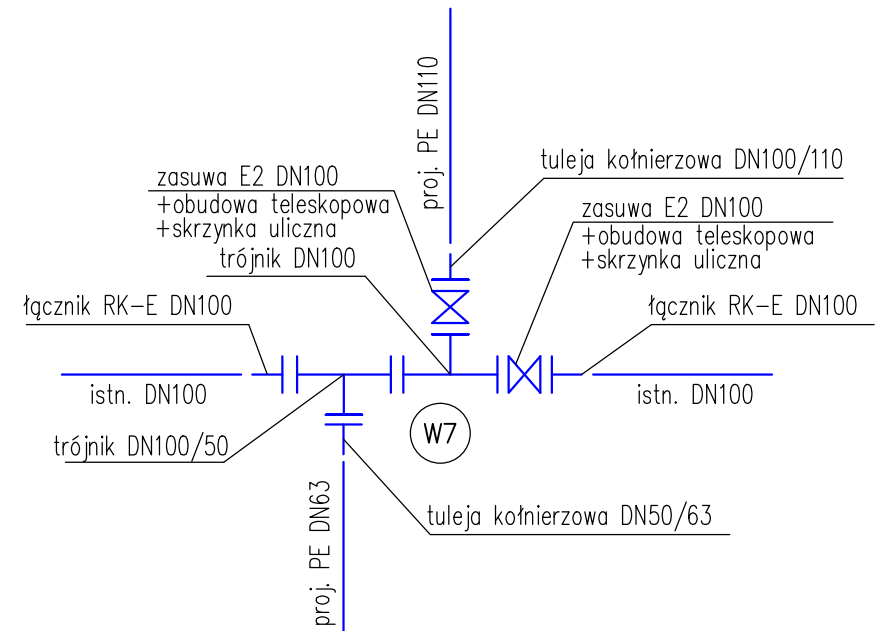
proj. PE DN110

tuleja kołnierzowa DN100/110

zasuwa E2 DN100
+obudowa teleskopowa
+skrzynka uliczna

zasuwa E2 DN100
+obudowa teleskopowa
+skrzynka uliczna

trójnik DN100

łącznik RK-E DN100

łącznik RK-E DN100

istn. DN100

istn. DN100

W7

trójnik DN100/50

proj. PE DN63

tuleja kołnierzowa DN50/63